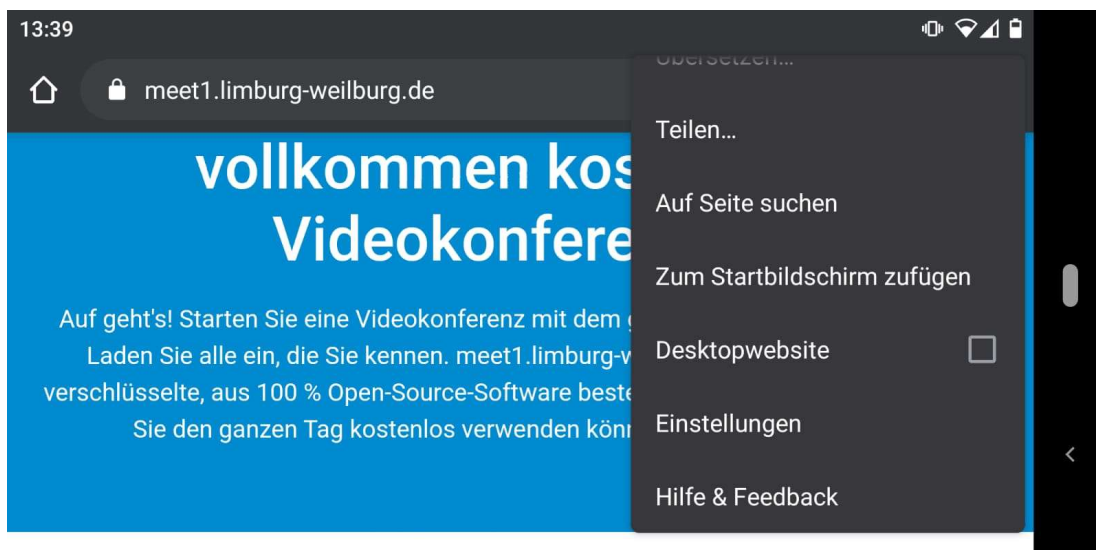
13:39

meet1.limburg-weilburg.de

vollkommen kos
Videokonfere

Auf geht's! Starten Sie eine Videokonferenz mit dem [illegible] Laden Sie alle ein, die Sie kennen. meet1.limburg-w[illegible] verschlüsselte, aus 100 % Open-Source-Software beste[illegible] Sie den ganzen Tag kostenlos verwenden könn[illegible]

Übersetzen…

Teilen…

Auf Seite suchen

Zum Startbildschirm zufügen

Desktopwebsite

Einstellungen

Hilfe & Feedback